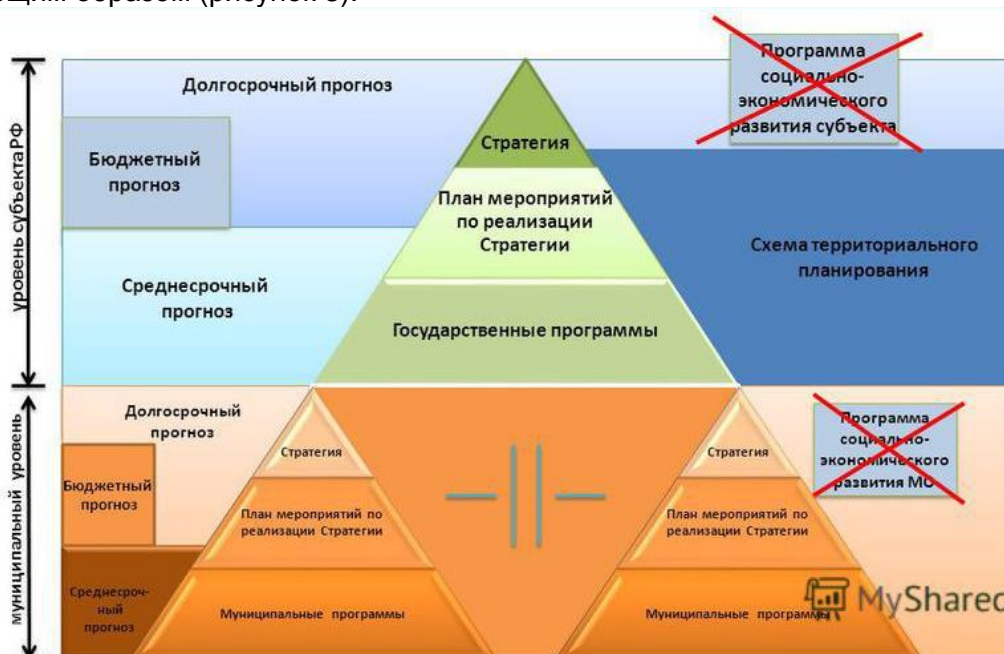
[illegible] образом (рисунок 5).

уровень субъекта РФ

Долгосрочный прогноз

Бюджетный прогноз

Среднесрочный прогноз

Стратегия

План мероприятий по реализации Стратегии

Государственные программы

Программа социально-экономического развития субъекта

Схема территориального планирования

муниципальный уровень

Долгосрочный прогноз

Бюджетный прогноз

Среднесрочный прогноз

Стратегия

План мероприятий по реализации Стратегии

Муниципальные программы

Стратегия

План мероприятий по реализации Стратегии

Муниципальные программы

Программа социально-экономического развития МО

MyShared